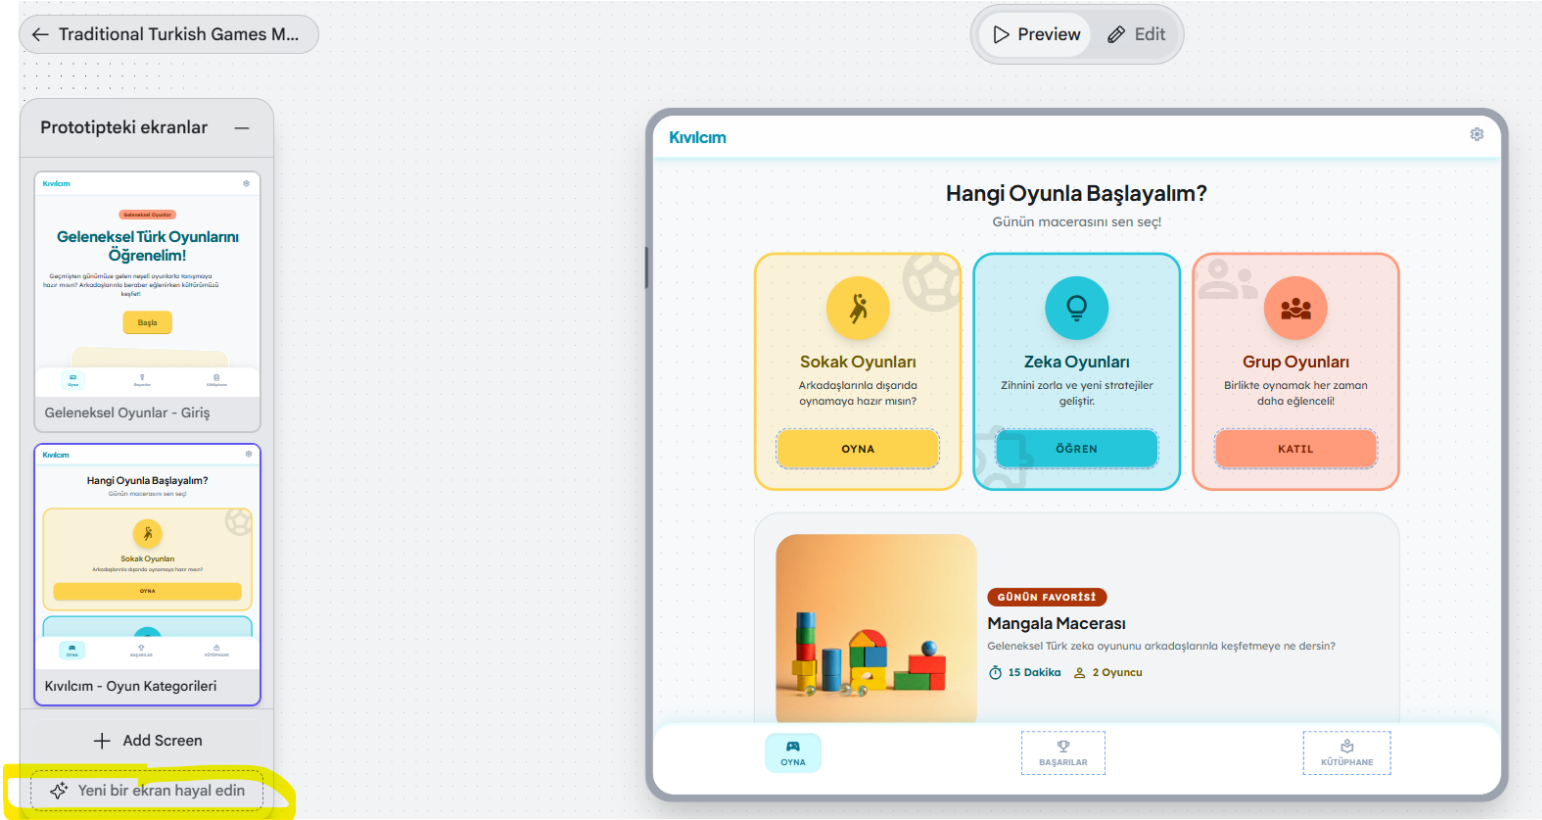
Traditional Turkish Games M...

Preview Edit

Prototipteki ekranlar —

Kıvılcım

Geleneksel Oyunlar

Geleneksel Türk Oyunlarını Öğrenelim!

Geçmişten günümüze gelen neşeli oyunlarla tanışmaya hazır mısın? Arkadaşlarınla beraber eğlenirken kültürümüzü keşfet!

Başla

Oyna Başarılar Kütüphane

Geleneksel Oyunlar - Giriş

Kıvılcım

Hangi Oyunla Başlayalım?

Günün macerasını sen seç!

Sokak Oyunları

Arkadaşlarınla dışarıda oynamaya hazır mısın?

OYNA

OYNA BAŞARILAR KÜTÜPHANE

Kıvılcım - Oyun Kategorileri

Add Screen

Yeni bir ekran hayal edin

Kıvılcım

Hangi Oyunla Başlayalım?

Günün macerasını sen seç!

Sokak Oyunları

Arkadaşlarınla dışarıda oynamaya hazır mısın?

OYNA

Zeka Oyunları

Zihnini zorla ve yeni stratejiler geliştir.

ÖĞREN

Grup Oyunları

Birlikte oynamak her zaman daha eğlenceli!

KATIL

GÜNÜN FAVORİSİ

Mangala Macerası

Geleneksel Türk zeka oyununu arkadaşlarınla keşfetmeye ne dersin?

15 Dakika 2 Oyuncu

OYNA BAŞARILAR KÜTÜPHANE